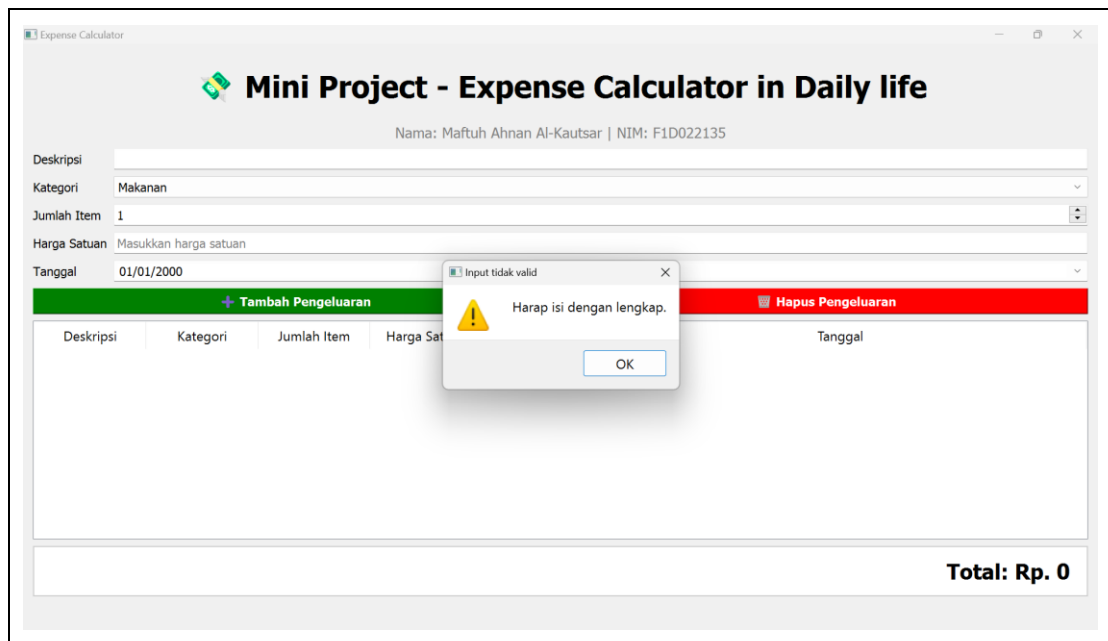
Expense Calculator

Mini Project - Expense Calculator in Daily life

Nama: Maftuh Ahnan Al-Kautsar | NIM: F1D022135

Deskripsi

Kategori Makanan

Jumlah Item 1

Harga Satuan Masukkan harga satuan

Tanggal 01/01/2000

Input tidak valid

Harap isi dengan lengkap.

OK

+ Tambah Pengeluaran

Hapus Pengeluaran

| Deskripsi | Kategori | Jumlah Item | Harga Sat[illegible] | Tanggal |
|---|---|---|---|---|

Total: Rp. 0